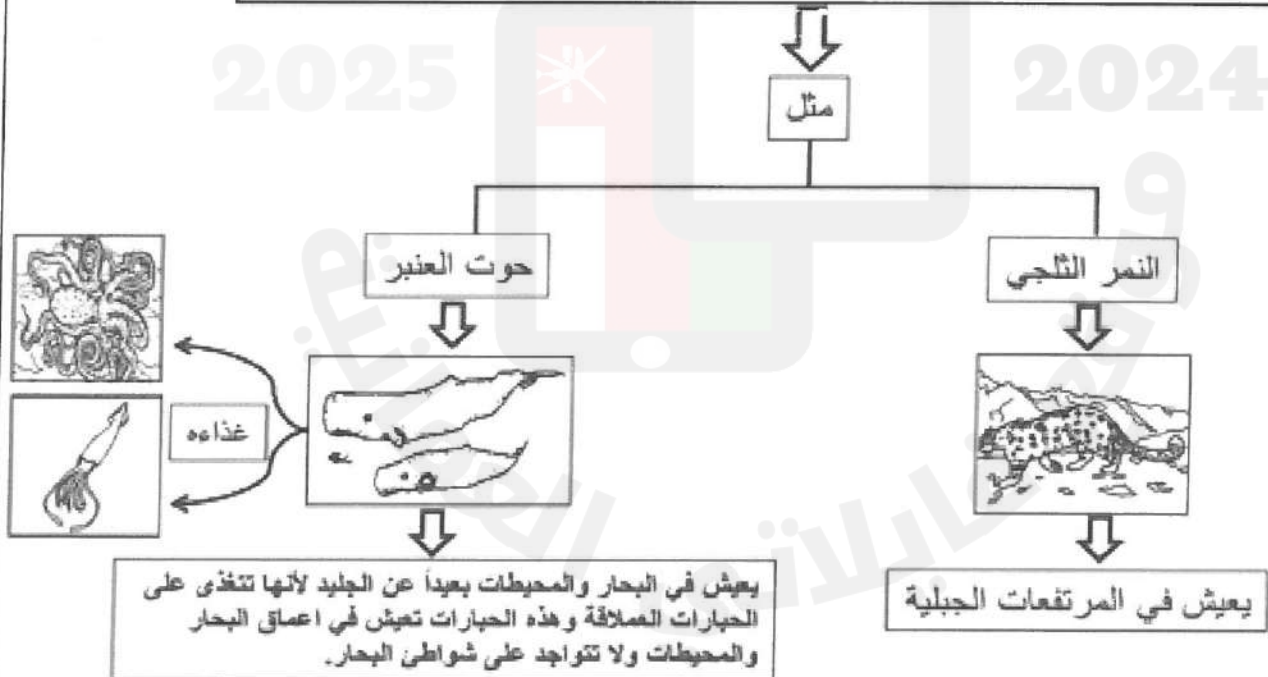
2025

2024

مثل

النمر الثلجي

حوت العنبر

غذاءه

يعيش في المرتفعات الجبلية

يعيش في البحار والمحيطات بعيداً عن الجليد لأنها تتغذى على الحبارات العملاقة وهذه الحبارات تعيش في اعماق البحار والمحيطات ولا تتواجد على شواطئ البحار.